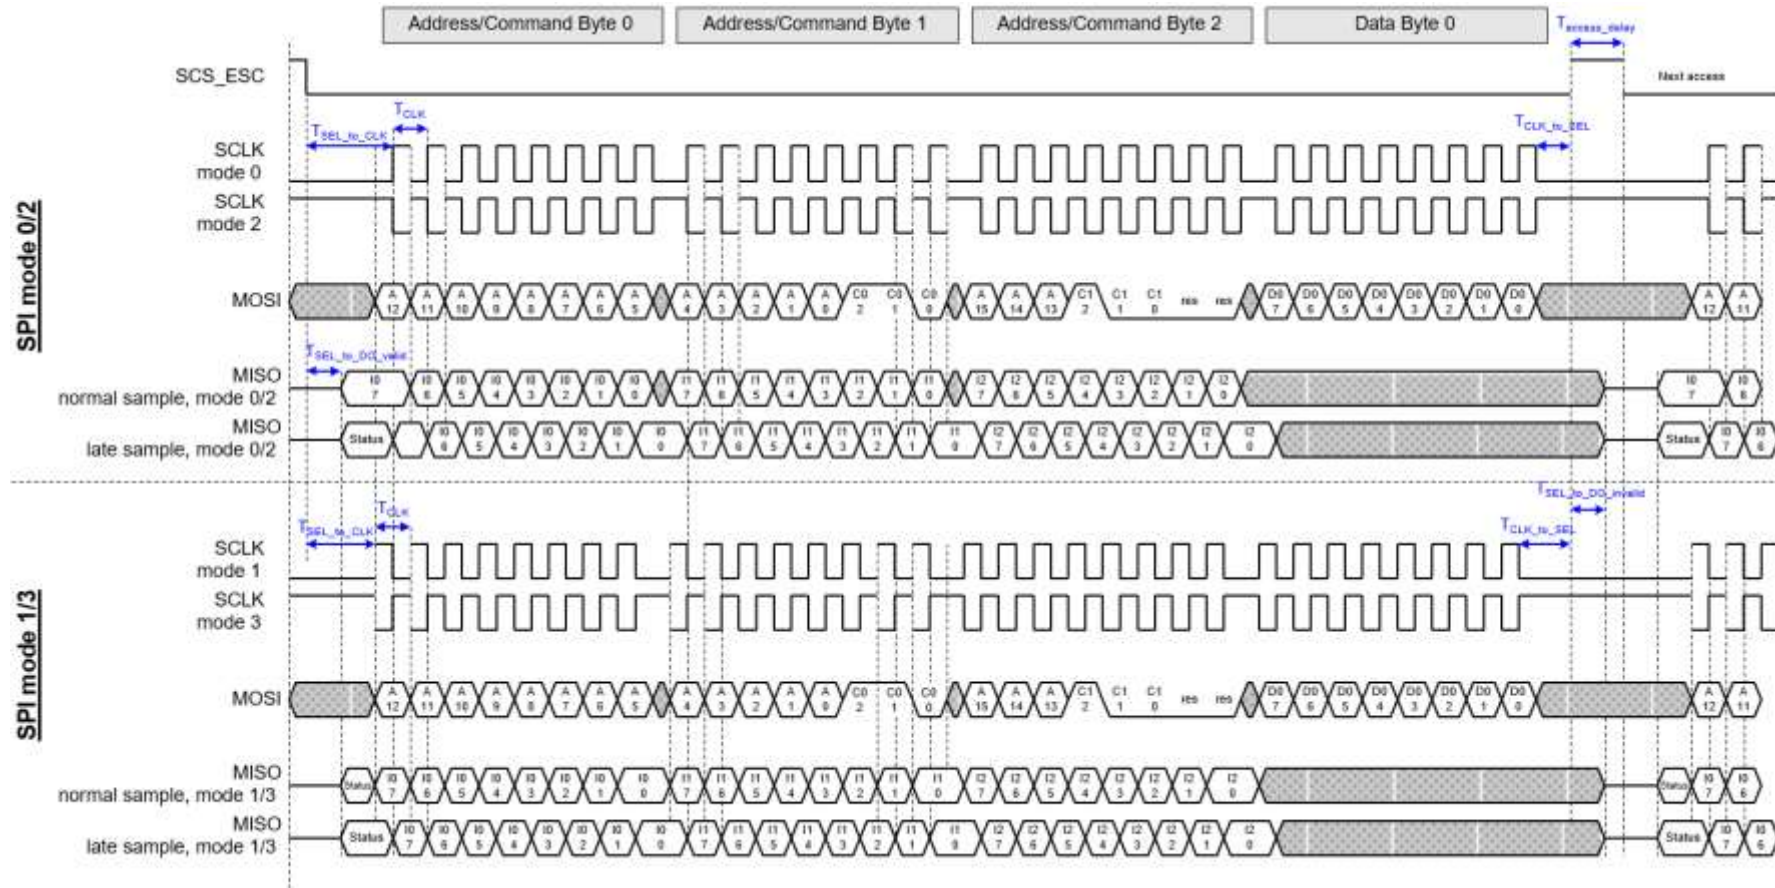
Address/Command Byte 0
Address/Command Byte 1
Address/Command Byte 2
Data Byte 0
$T_{access\_delay}$

SCS_ESC
Next access

SPI mode 0/2

$T_{CLK}$
$T_{SEL\_to\_CLK}$
$T_{CLK\_to\_SEL}$

SCLK mode 0
SCLK mode 2

MOSI
A 12 A 11 A 10 A 9 A 8 A 7 A 6 A 5 A 4 A 3 A 2 A 1 A 0 C0 2 C0 1 C0 0 A 15 A 14 A 13 C1 2 C1 1 C1 0 res res D0 7 D0 6 D0 5 D0 4 D0 3 D0 2 D0 1 D0 0 A 12 A 11

$T_{SEL\_to\_DO\_valid}$

MISO normal sample, mode 0/2
I0 7 I0 6 I0 5 I0 4 I0 3 I0 2 I0 1 I0 0 I1 7 I1 6 I1 5 I1 4 I1 3 I1 2 I1 1 I1 0 I2 7 I2 6 I2 5 I2 4 I2 3 I2 2 I2 1 I2 0 I0 7 I0 6

MISO late sample, mode 0/2
Status I0 6 I0 5 I0 4 I0 3 I0 2 I0 1 I0 0 I1 7 I1 6 I1 5 I1 4 I1 3 I1 2 I1 1 I1 0 I2 7 I2 6 I2 5 I2 4 I2 3 I2 2 I2 1 I2 0 Status I0 7 I0 6

SPI mode 1/3

$T_{SEL\_to\_DO\_invalid}$
$T_{CLK}$
$T_{SEL\_to\_CLK}$
$T_{CLK\_to\_SEL}$

SCLK mode 1
SCLK mode 3

MOSI
A 12 A 11 A 10 A 9 A 8 A 7 A 6 A 5 A 4 A 3 A 2 A 1 A 0 C0 2 C0 1 C0 0 A 15 A 14 A 13 C1 2 C1 1 C1 0 res res D0 7 D0 6 D0 5 D0 4 D0 3 D0 2 D0 1 D0 0 A 12 A 11

MISO normal sample, mode 1/3
Status I0 7 I0 6 I0 5 I0 4 I0 3 I0 2 I0 1 I0 0 I1 7 I1 6 I1 5 I1 4 I1 3 I1 2 I1 1 I1 0 I2 7 I2 6 I2 5 I2 4 I2 3 I2 2 I2 1 I2 0 Status I0 7 I0 6

MISO late sample, mode 1/3
Status I0 7 I0 6 I0 5 I0 4 I0 3 I0 2 I0 1 I0 0 I1 7 I1 6 I1 5 I1 4 I1 3 I1 2 I1 1 I1 0 I2 7 I2 6 I2 5 I2 4 I2 3 I2 2 I2 1 I2 0 Status I0 7 I0 6